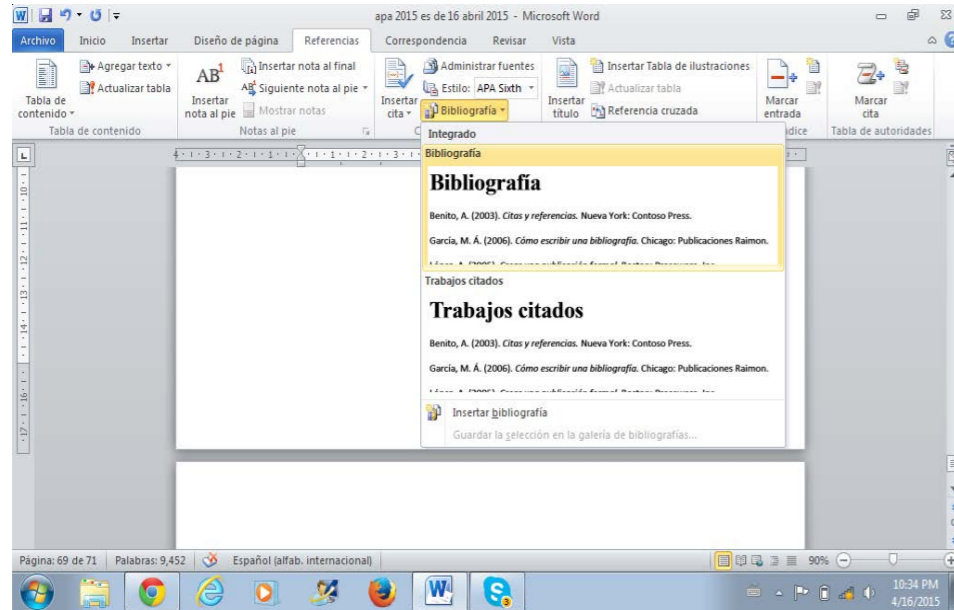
apa 2015 es de 16 abril 2015 - Microsoft Word

Archivo | Inicio | Insertar | Diseño de página | Referencias | Correspondencia | Revisar | Vista

Tabla de contenido
Agregar texto
Actualizar tabla
Tabla de contenido

$AB^1$
Insertar nota al pie
Insertar nota al final
Siguiente nota al pie
Mostrar notas
Notas al pie

Insertar cita
Administrar fuentes
Estilo: APA Sixth
Bibliografía

Insertar título
Insertar Tabla de ilustraciones
Actualizar tabla
Referencia cruzada

Marcar entrada
Índice

Marcar cita
Tabla de autoridades

Integrado
Bibliografía

Bibliografía

Benito, A. (2003). Citas y referencias. Nueva York: Contoso Press.

García, M. Á. (2006). Cómo escribir una bibliografía. Chicago: Publicaciones Raimon.

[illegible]

Trabajos citados

Trabajos citados

Benito, A. (2003). Citas y referencias. Nueva York: Contoso Press.

García, M. Á. (2006). Cómo escribir una bibliografía. Chicago: Publicaciones Raimon.

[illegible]

Insertar bibliografía
Guardar la selección en la galería de bibliografías...

Página: 69 de 71 | Palabras: 9,452 | Español (alfab. internacional)
90%
10:34 PM
4/16/2015